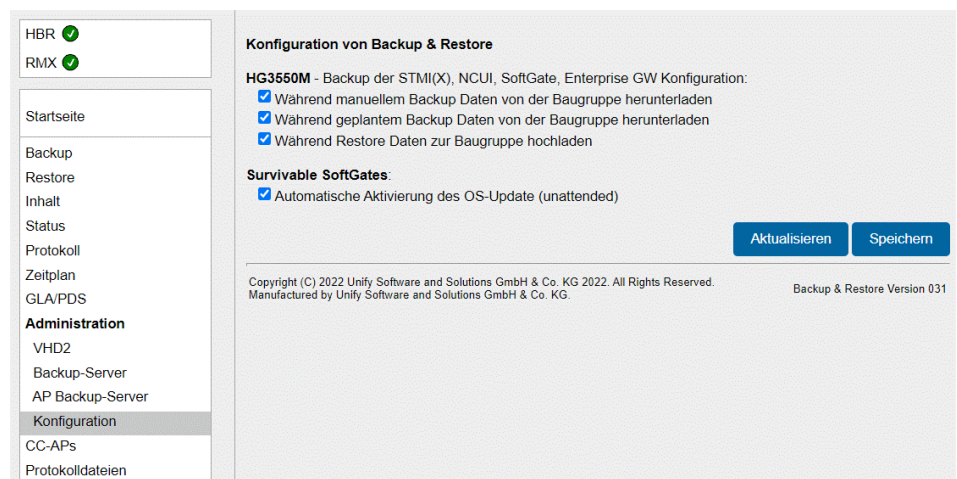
HBR
RMX

Startseite
Backup
Restore
Inhalt
Status
Protokoll
Zeitplan
GLA/PDS
Administration
VHD2
Backup-Server
AP Backup-Server
Konfiguration
CC-APs
Protokolldateien

Konfiguration von Backup & Restore

HG3550M - Backup der STMI(X), NCUI, SoftGate, Enterprise GW Konfiguration:
Während manuellem Backup Daten von der Baugruppe herunterladen
Während geplantem Backup Daten von der Baugruppe herunterladen
Während Restore Daten zur Baugruppe hochladen

Survivable SoftGates:
Automatische Aktivierung des OS-Update (unattended)

Aktualisieren
Speichern

Copyright (C) 2022 Unify Software and Solutions GmbH & Co. KG 2022. All Rights Reserved.
Manufactured by Unify Software and Solutions GmbH & Co. KG.

Backup & Restore Version 031